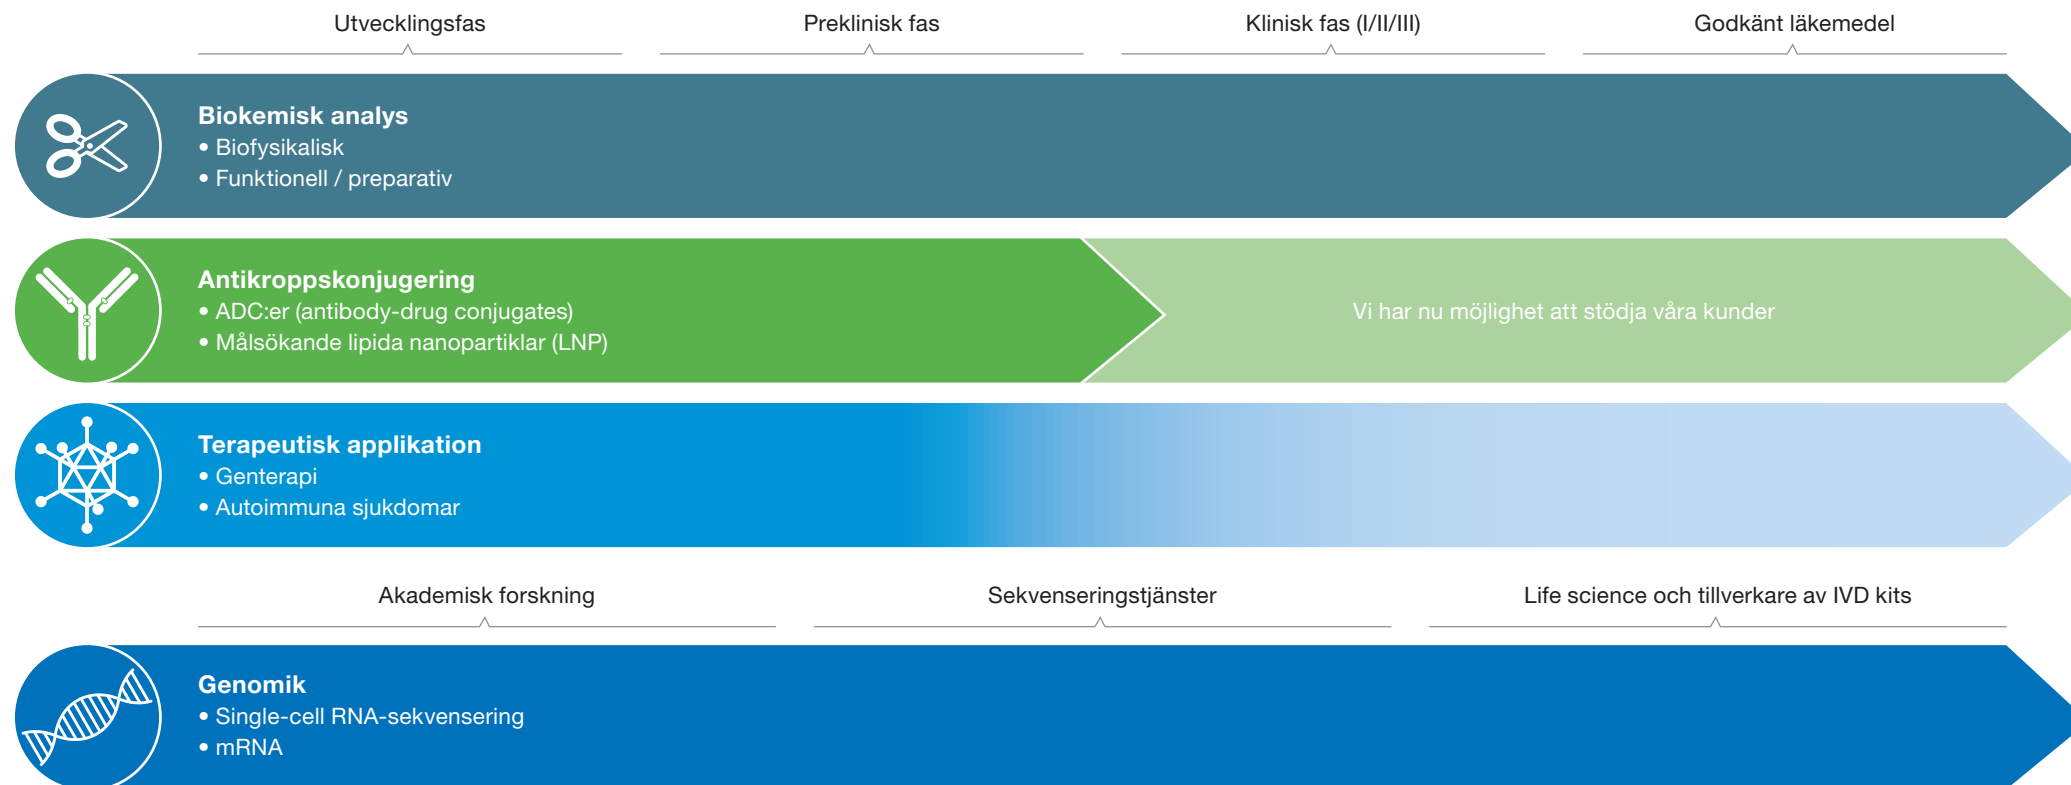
Utvecklingsfas

Preklinisk fas

Klinisk fas (I/II/III)

Godkänt läkemedel

Biokemisk analys
• Biofysikalisk
• Funktionell / preparativ

Antikroppskonjugering
• ADC:er (antibody-drug conjugates)
• Målsökande lipida nanopartiklar (LNP)

Vi har nu möjlighet att stödja våra kunder

Terapeutisk applikation
• Genterapi
• Autoimmuna sjukdomar

Akademisk forskning

Sekvenseringstjänster

Life science och tillverkare av IVD kits

Genomik
• Single-cell RNA-sekvensering
• mRNA